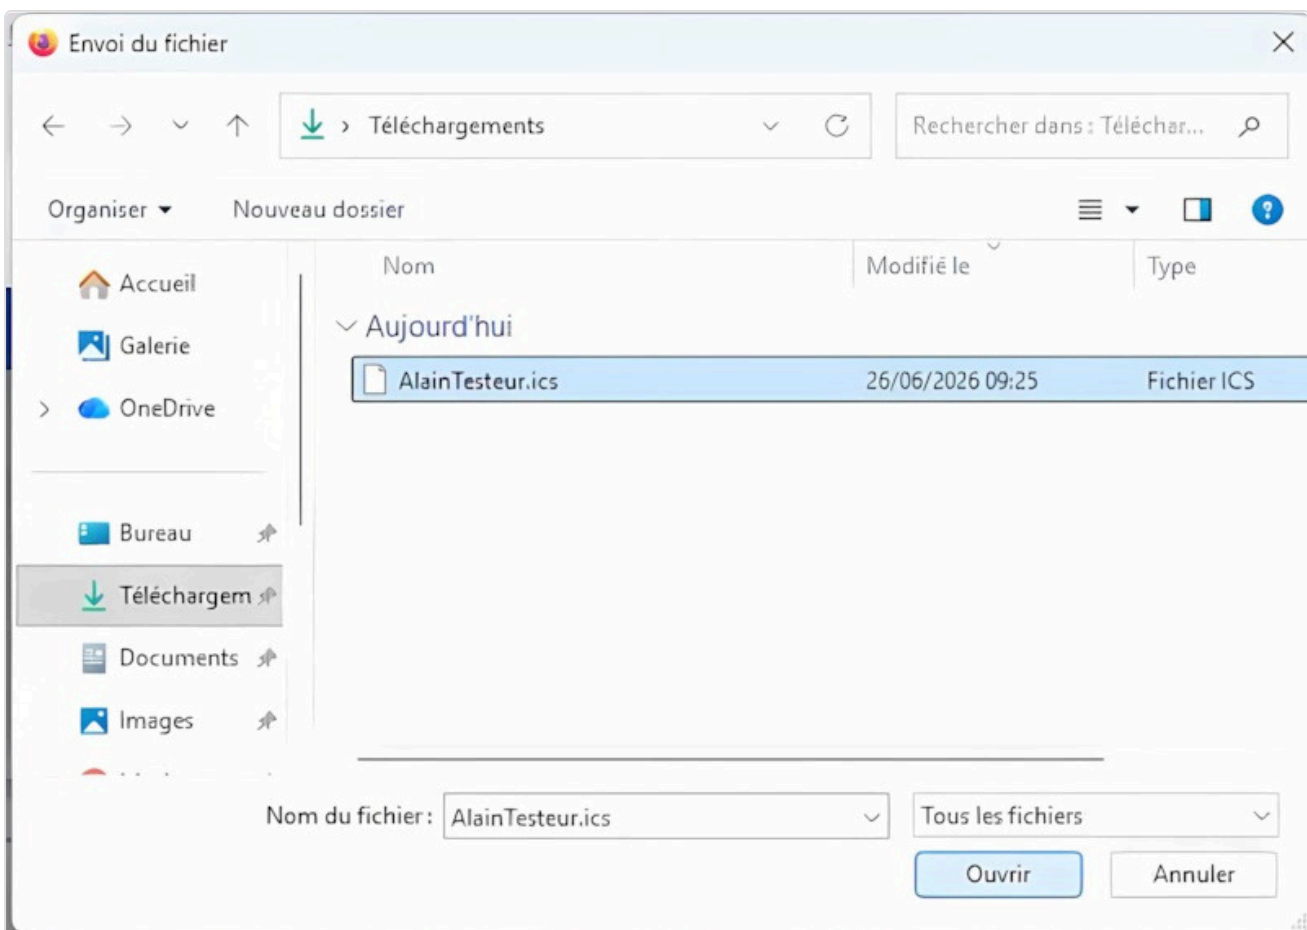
Envoi du fichier

Téléchargements

Rechercher dans : Téléchar...

Organiser

Nouveau dossier

Accueil

Galerie

OneDrive

Bureau

Téléchargem

Documents

Images

Nom

Modifié le

Type

Aujourd'hui

| Nom | Modifié le | Type |
|---|---|---|
| AlainTesteur.ics | 26/06/2026 09:25 | Fichier ICS |

Nom du fichier : AlainTesteur.ics

Tous les fichiers

Ouvrir

Annuler